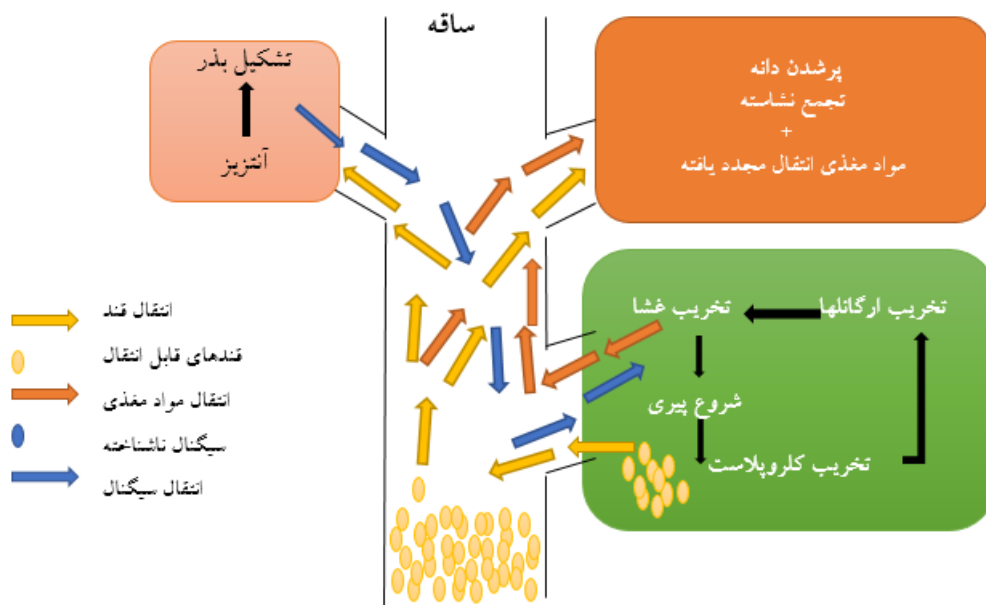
ساقه

تشکیل بذر
آنتزیز

پرشدن دانه
تجمع نشاسته
+
مواد مغذی انتقال مجدد یافته

تخریب غشا
تخریب ارگانلها
شروع پیری
تخریب کلروپلاست

انتقال قند
قندهای قابل انتقال
انتقال مواد مغذی
سیگنال ناشناخته
انتقال سیگنال